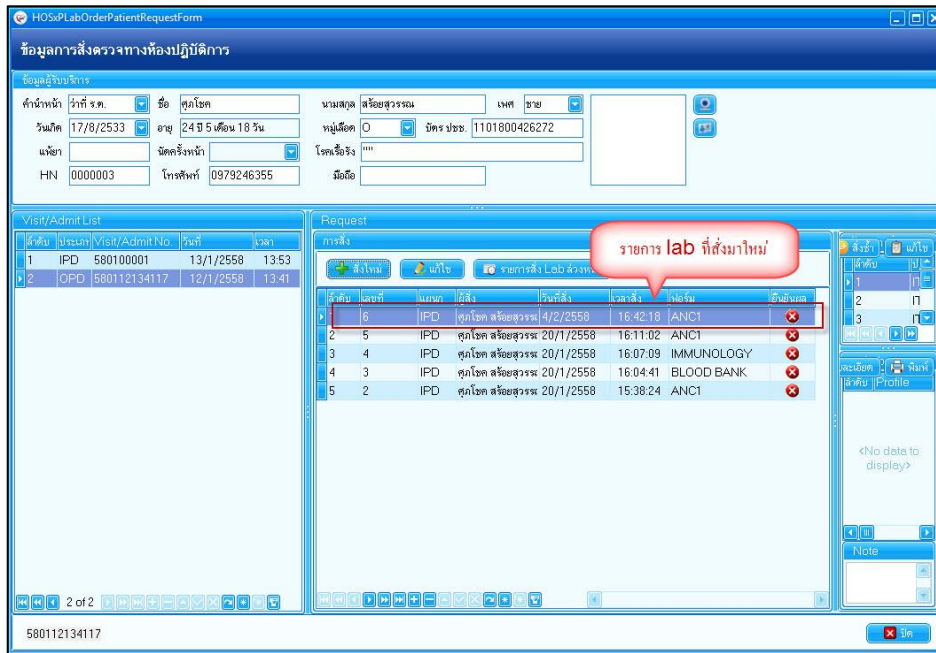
HOSxPLabOrderPatientRequestForm

ข้อมูลการสั่งตรวจทางห้องปฏิบัติการ

ข้อมูลผู้รับบริการ

คำนำหน้า ว่าที่ ร.ต. ชื่อ ศุภโชค นามสกุล สร้อยสุวรรณ เพศ ชาย

วันเกิด 17/8/2533 อายุ 24 ปี 5 เดือน 18 วัน หมู่เลือด O บัตร ปชช. 1101800426272

แพ้ยา นัดครั้งหน้า โรคเรื้อรัง ""

HN 0000003 โทรศัพท์ 0979246355 มือถือ

Visit/Admit List

| ลำดับ | ประเภท | Visit/Admit No. | วันที่ | เวลา |
|---|---|---|---|---|
| 1 | IPD | 580100001 | 13/1/2558 | 13:53 |
| 2 | OPD | 580112134117 | 12/1/2558 | 13:41 |

2 of 2

Request

การสั่ง

สั่งใหม่ แก้ไข รายการสั่ง Lab ล่วงห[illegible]

รายการ lab ที่สั่งมาใหม่

| ลำดับ | เลขที่ | แผนก | ผู้สั่ง | วันที่สั่ง | เวลาสั่ง | ฟอร์ม | ยืนยันผล |
|---|---|---|---|---|---|---|---|
| 1 | 6 | IPD | ศุภโชค สร้อยสุวรรณ | 4/2/2558 | 16:42:18 | ANC1 | |
| 2 | 5 | IPD | ศุภโชค สร้อยสุวรร | 20/1/2558 | 16:11:02 | ANC1 | |
| 3 | 4 | IPD | ศุภโชค สร้อยสุวรร | 20/1/2558 | 16:07:09 | IMMUNOLOGY | |
| 4 | 3 | IPD | ศุภโชค สร้อยสุวรร | 20/1/2558 | 16:04:41 | BLOOD BANK | |
| 5 | 2 | IPD | ศุภโชค สร้อยสุวรร | 20/1/2558 | 15:38:24 | ANC1 | |

สั่งซ้ำ แก้ไข

ลำดับ ป

1 П
2 П
3 П

ละเอียด พิมพ์

ลำดับ Profile

<No data to display>

Note

580112134117

ปิด